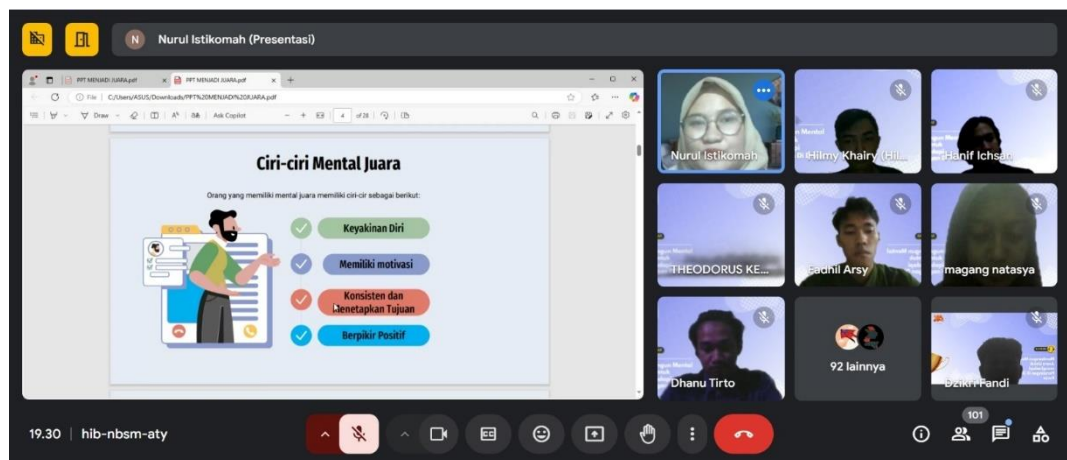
N Nurul Istikomah (Presentasi)

PPT MENJADI JUARA.pdf
PPT MENJADI JUARA.pdf
File | C:/Users/ASUS/Downloads/PPT%20MENJADI%20JUARA.pdf
Draw | Ask Copilot | 4 of 28

Ciri-ciri Mental Juara

Orang yang memiliki mental juara memiliki ciri-ciri sebagai berikut:

Keyakinan Diri

Memiliki motivasi

Konsisten dan Menetapkan Tujuan

Berpikir Positif

Nurul Istikomah
Hilmy Khairy (Hi...
Hanif Ichsan
THEODORUS KE...
Fadhil Arsy
magang natasya
Dhanu Tirto
92 lainnya
Dzikri Fandi

19.30 | hib-nbsm-aty

101